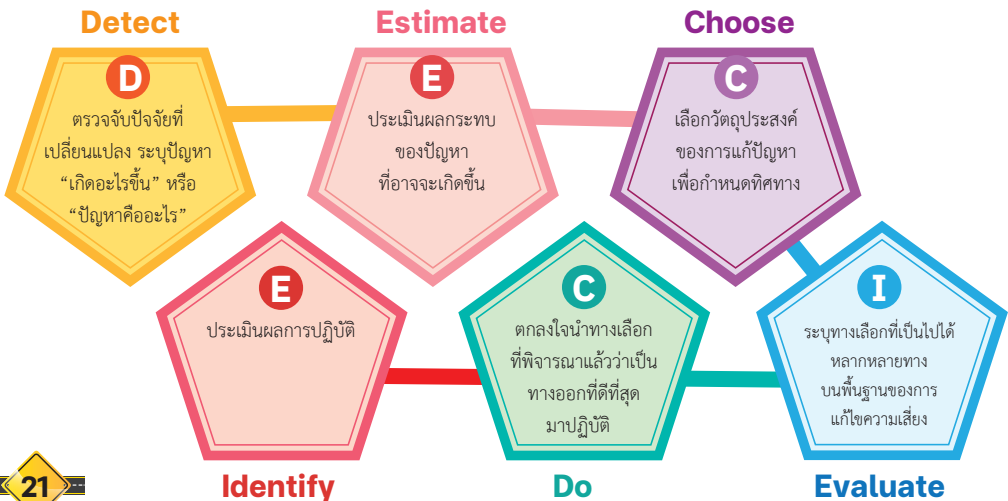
Detect

D

ตรวจจับปัจจัยที่เปลี่ยนแปลง ระบุปัญหา “เกิดอะไรขึ้น” หรือ “ปัญหาคืออะไร”

Estimate

E

ประเมินผลกระทบของปัญหาที่อาจจะเกิดขึ้น

Choose

C

เลือกวัตถุประสงค์ของการแก้ปัญหาเพื่อกำหนดทิศทาง

E

ประเมินผลการปฏิบัติ

C

ตกลงใจนำทางเลือกที่พิจารณาแล้วว่าเป็นทางออกที่ดีที่สุดมาปฏิบัติ

I

ระบุทางเลือกที่เป็นไปได้หลากหลายทางบนพื้นฐานของการแก้ไขความเสี่ยง

21

Identify

Do

Evaluate